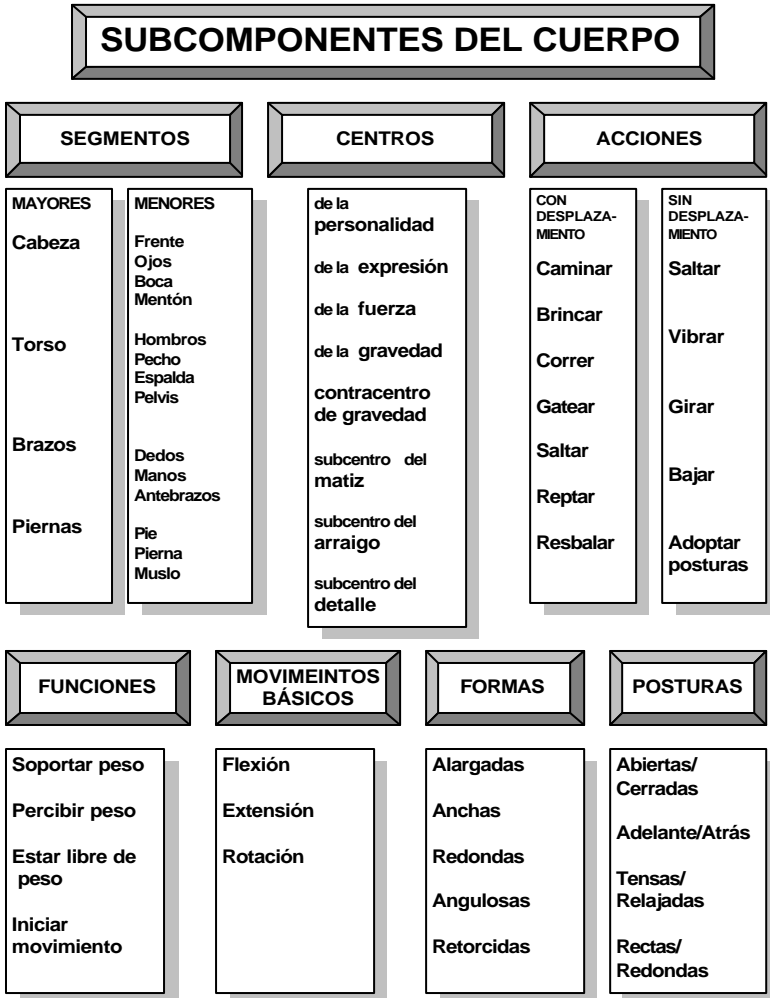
SUBCOMPONENTES DEL CUERPO

SEGMENTOS

MAYORES
Cabeza
Torso
Brazos
Piernas

MENORES
Frente
Ojos
Boca
Mentón
Hombros
Pecho
Espalda
Pelvis
Dedos
Manos
Antebrazos
Pie
Pierna
Muslo

CENTROS

de la personalidad
de la expresión
de la fuerza
de la gravedad
contracentro de gravedad
subcentro del matiz
subcentro del arraigo
subcentro del detalle

ACCIONES

CON DESPLAZAMIENTO
Caminar
Brincar
Correr
Gatear
Saltar
Reptar
Resbalar

SIN DESPLAZAMIENTO
Saltar
Vibrar
Girar
Bajar
Adoptar posturas

FUNCIONES

Soportar peso
Percibir peso
Estar libre de peso
Iniciar movimiento

MOVIMEINTOS BÁSICOS

Flexión
Extensión
Rotación

FORMAS

Alargadas
Anchas
Redondas
Angulosas
Retorcidas

POSTURAS

Abiertas/ Cerradas
Adelante/Atrás
Tensas/ Relajadas
Rectas/ Redondas